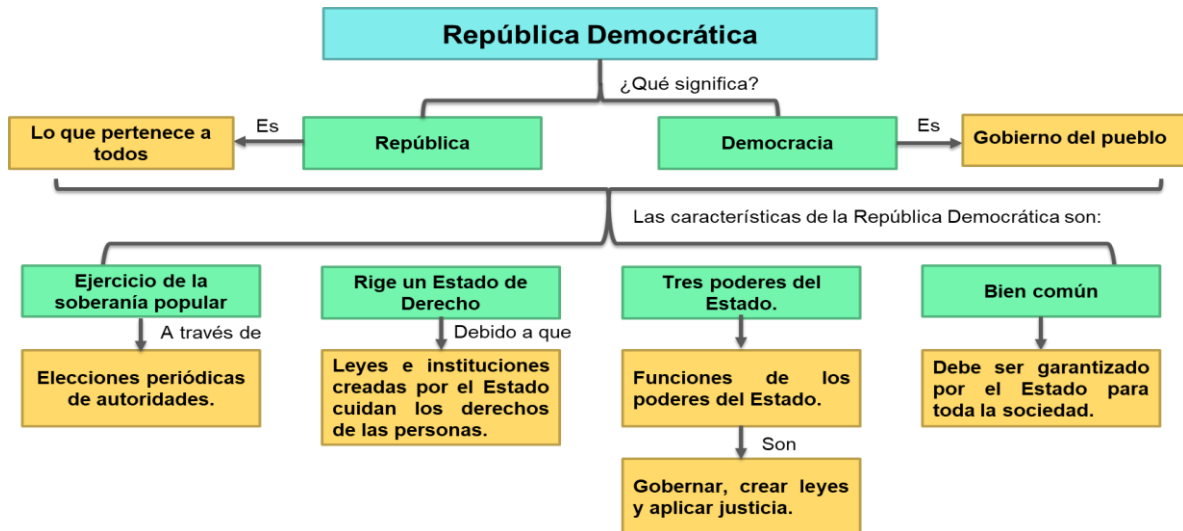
República Democrática

¿Qué significa?

Lo que pertenece a todos

Es

República

Democracia

Es

Gobierno del pueblo

Las características de la República Democrática son:

Ejercicio de la soberanía popular

A través de

Elecciones periódicas de autoridades.

Rige un Estado de Derecho

Debido a que

Leyes e instituciones creadas por el Estado cuidan los derechos de las personas.

Tres poderes del Estado.

Funciones de los poderes del Estado.

Son

Gobernar, crear leyes y aplicar justicia.

Bien común

Debe ser garantizado por el Estado para toda la sociedad.